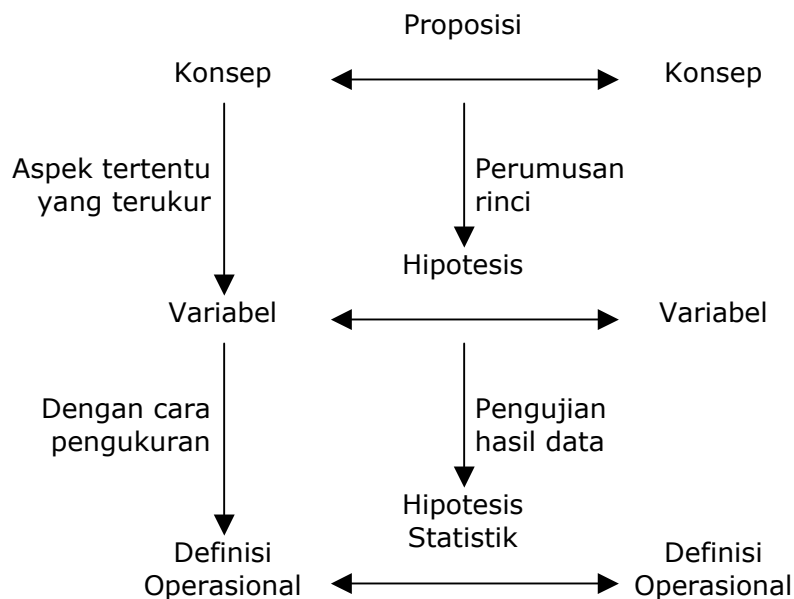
Proposisi

Konsep

Konsep

Aspek tertentu yang terukur

Perumusan rinci

Hipotesis

Variabel

Variabel

Dengan cara pengukuran

Pengujian hasil data

Hipotesis Statistik

Definisi Operasional

Definisi Operasional